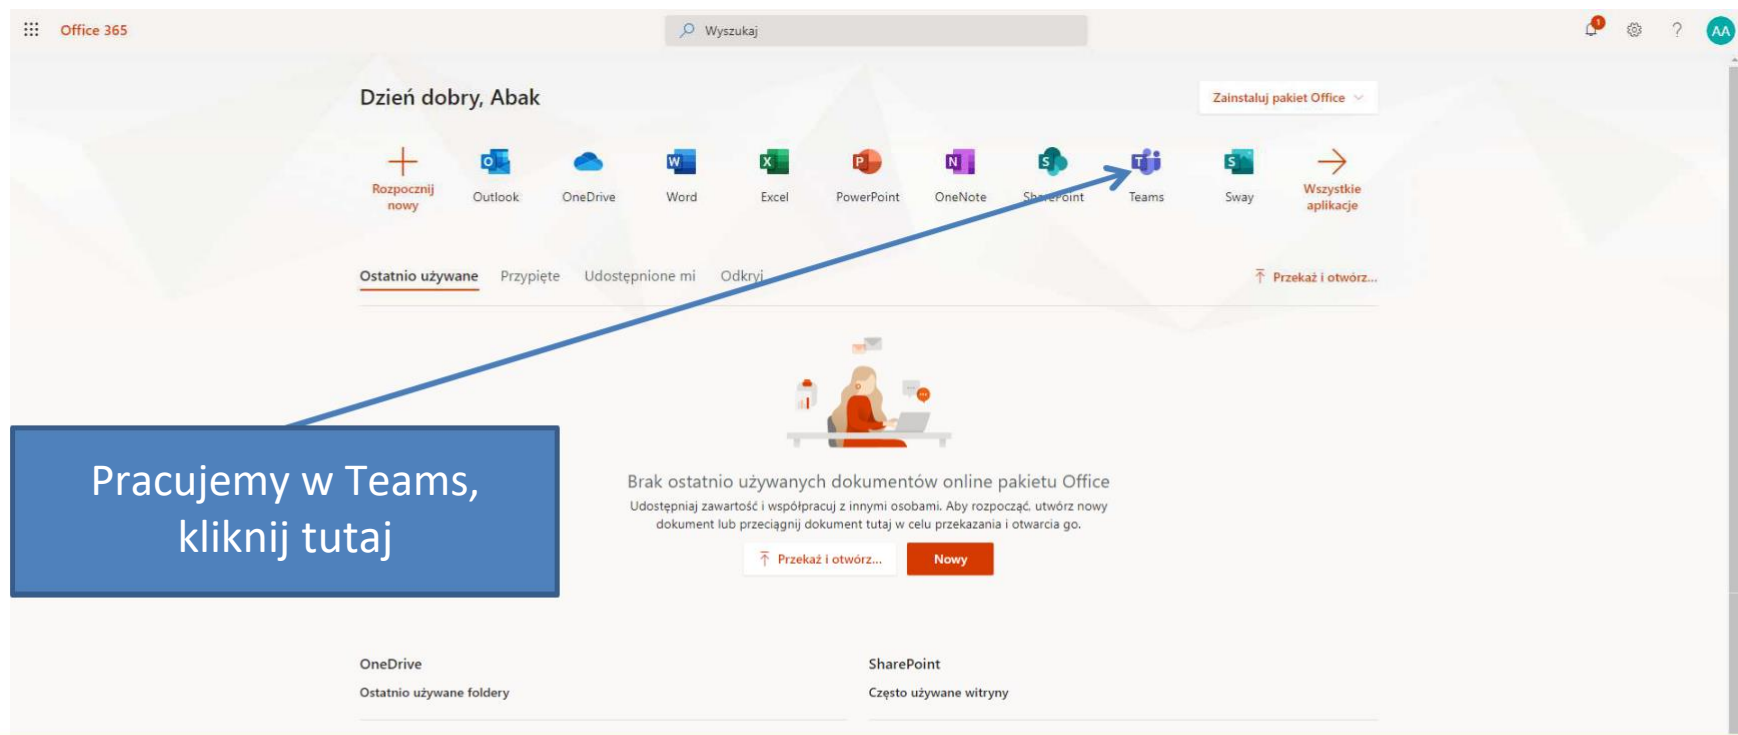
Office 365

Wyszukaj

1

AA

Dzień dobry, Abak

Zainstaluj pakiet Office

Rozpocznij nowy

Outlook

OneDrive

Word

Excel

PowerPoint

OneNote

SharePoint

Teams

Sway

Wszystkie aplikacje

Ostatnio używane

Przypięte

Udostępnione mi

Odkryj

Przekaż i otwórz...

Pracujemy w Teams, kliknij tutaj

Brak ostatnio używanych dokumentów online pakietu Office

Udostępniaj zawartość i współpracuj z innymi osobami. Aby rozpocząć, utwórz nowy dokument lub przeciągnij dokument tutaj w celu przekazania i otwarcia go.

Przekaż i otwórz...

Nowy

OneDrive

Ostatnio używane foldery

SharePoint

Często używane witryny